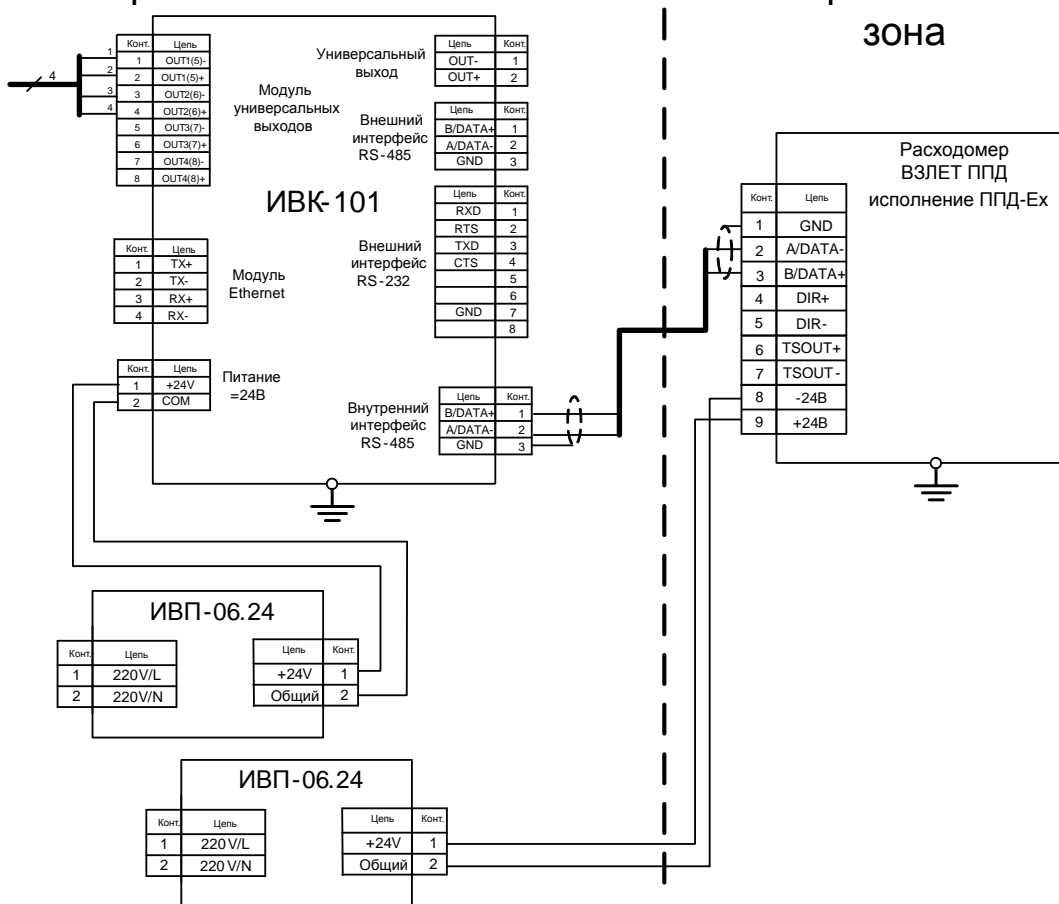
зона

4

| Конт. | Цепь |
|---|---|
| 1 | OUT1(5)- |
| 2 | OUT1(5)+ |
| 3 | OUT2(6)- |
| 4 | OUT2(6)+ |
| 5 | OUT3(7)- |
| 6 | OUT3(7)+ |
| 7 | OUT4(8)- |
| 8 | OUT4(8)+ |

1 2 3 4

Модуль универсальных выходов

Универсальный выход

| Цепь | Конт. |
|---|---|
| OUT- | 1 |
| OUT+ | 2 |

Внешний интерфейс RS-485

| Цепь | Конт. |
|---|---|
| B/DATA+ | 1 |
| A/DATA- | 2 |
| GND | 3 |

ИВК-101

Внешний интерфейс RS-232

| Цепь | Конт. |
|---|---|
| RXD | 1 |
| RTS | 2 |
| TXD | 3 |
| CTS | 4 |
|  | 5 |
|  | 6 |
| GND | 7 |
|  | 8 |

Модуль Ethernet

| Конт. | Цепь |
|---|---|
| 1 | TX+ |
| 2 | TX- |
| 3 | RX+ |
| 4 | RX- |

Питание =24В

| Конт. | Цепь |
|---|---|
| 1 | +24V |
| 2 | COM |

Внутренний интерфейс RS-485

| Цепь | Конт. |
|---|---|
| B/DATA+ | 1 |
| A/DATA- | 2 |
| GND | 3 |

Расходомер ВЗЛЕТ ППД исполнение ППД-Ex

| Конт. | Цепь |
|---|---|
| 1 | GND |
| 2 | A/DATA- |
| 3 | B/DATA+ |
| 4 | DIR+ |
| 5 | DIR- |
| 6 | TSOUT+ |
| 7 | TSOUT- |
| 8 | -24В |
| 9 | +24В |

ИВП-06.24

| Конт. | Цепь |
|---|---|
| 1 | 220V/L |
| 2 | 220V/N |

| Цепь | Конт. |
|---|---|
| +24V | 1 |
| Общий | 2 |

ИВП-06.24

| Конт. | Цепь |
|---|---|
| 1 | 220V/L |
| 2 | 220V/N |

| Цепь | Конт. |
|---|---|
| +24V | 1 |
| Общий | 2 |